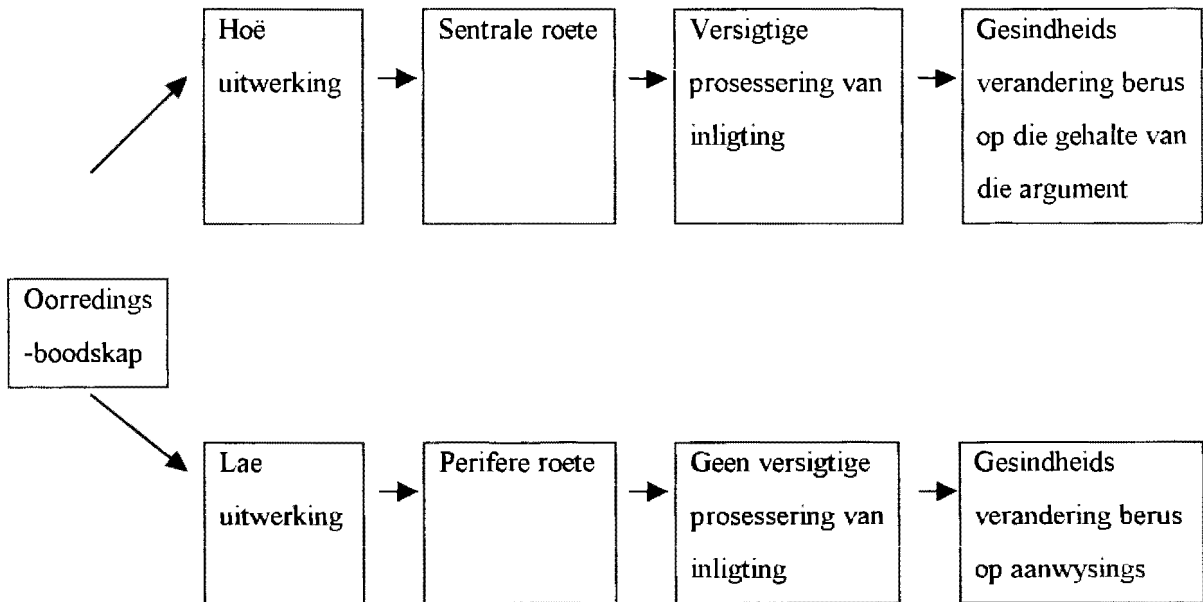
Hoë uitwerking

Sentrale roete

Versigtige prosessering van inligting

Gesindheids verandering berus op die gehalte van die argument

Oorredings -boodskap

Lae uitwerking

Perifere roete

Geen versigtige prosessering van inligting

Gesindheids verandering berus op aanwysings